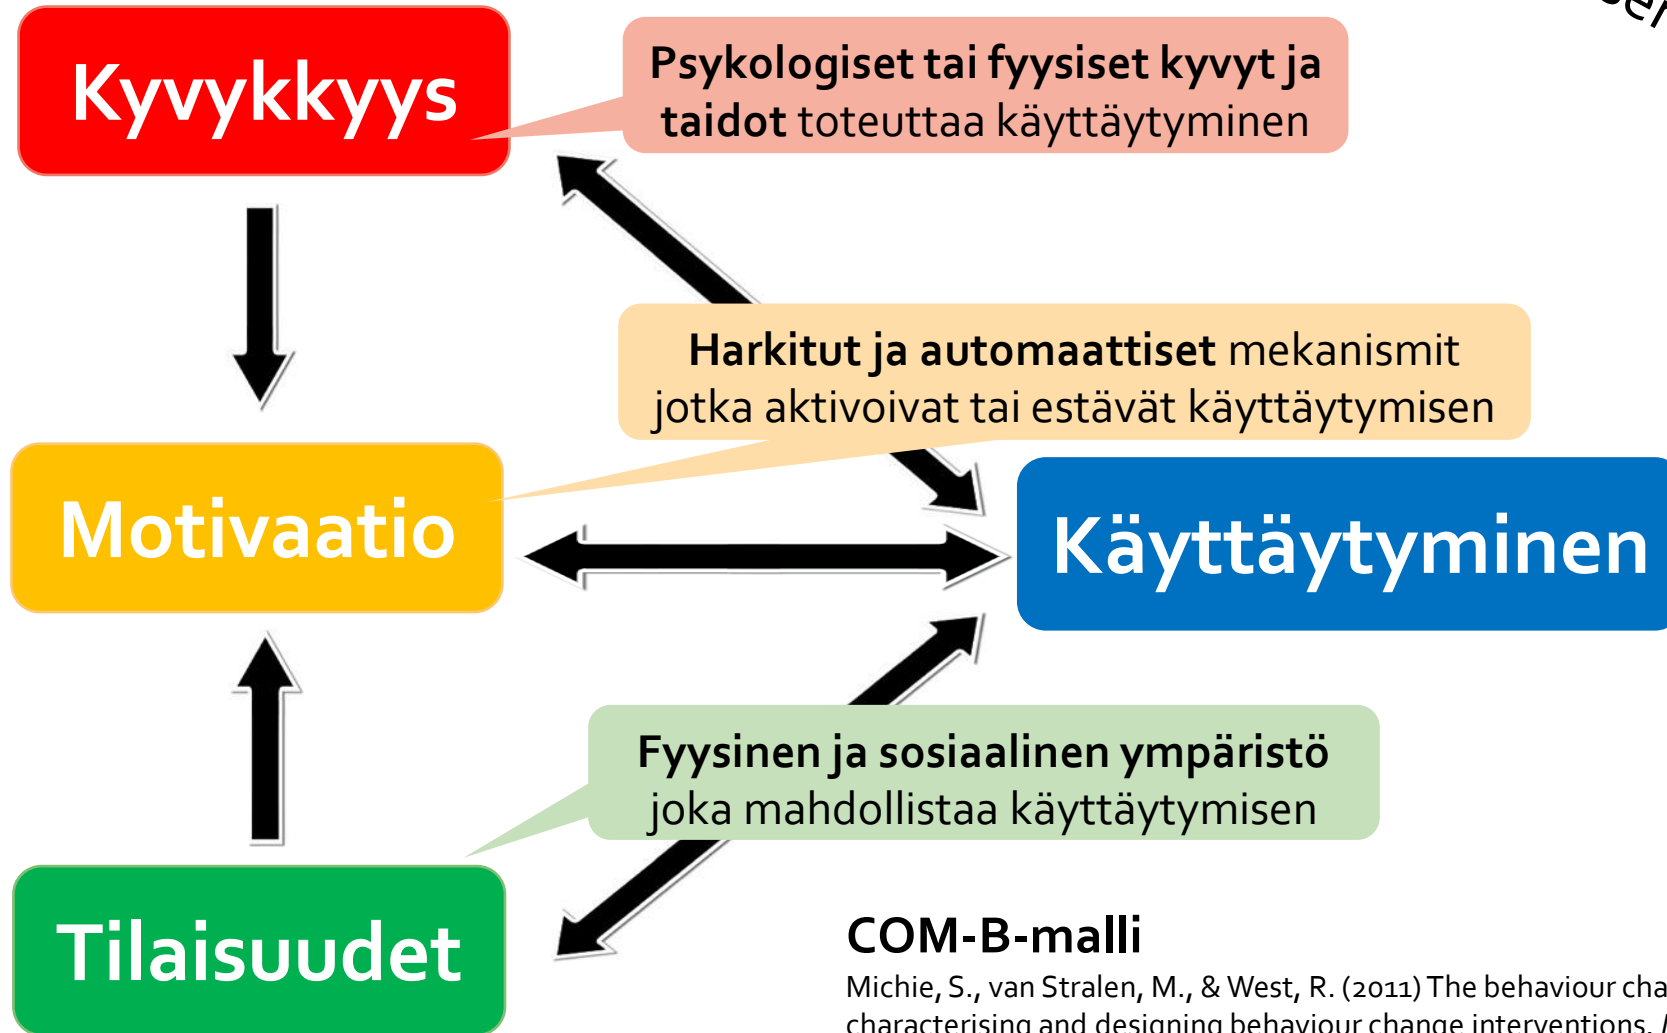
Kyvykkyys

Psykologiset tai fyysiset kyvyt ja taidot toteuttaa käyttäytyminen

Harkitut ja automaattiset mekanismit jotka aktivoivat tai estävät käyttäytymisen

Motivaatio

Käyttäytyminen

Fyysinen ja sosiaalinen ympäristö joka mahdollistaa käyttäytymisen

Tilaisuudet

COM-B-malli

Michie, S., van Stralen, M., & West, R. (2011) The behaviour cha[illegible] characterising and designing behaviour change interventions. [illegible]